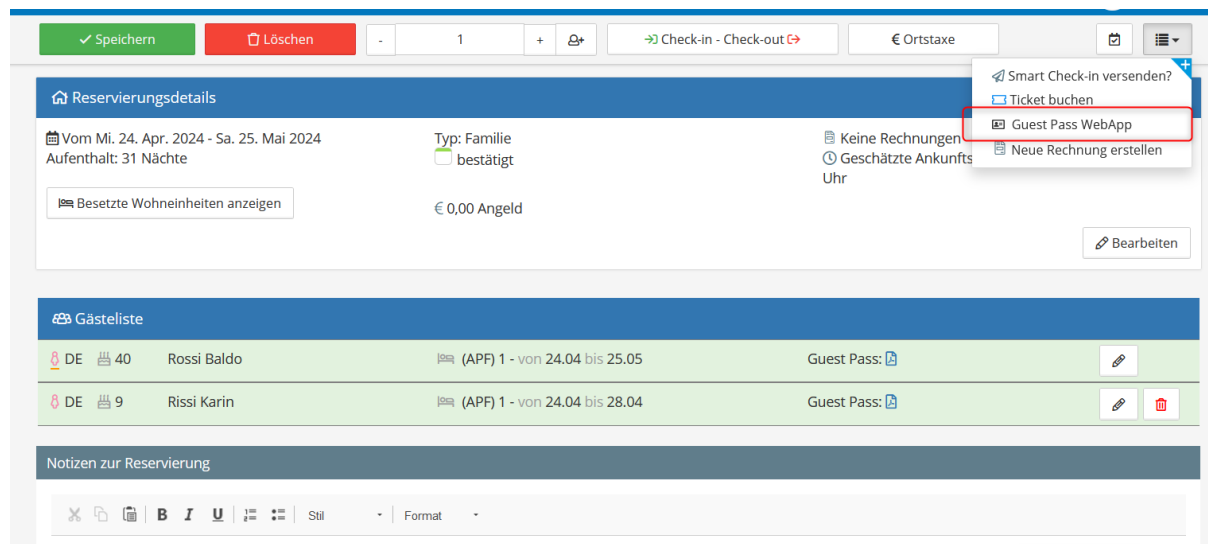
Speichern Löschen - 1 + Check-in - Check-out € Ortstaxe

Smart Check-in versenden?
Ticket buchen
Guest Pass WebApp
Neue Rechnung erstellen

Reservierungsdetails

Vom Mi. 24. Apr. 2024 - Sa. 25. Mai 2024
Aufenthalt: 31 Nächte

Besetzte Wohneinheiten anzeigen

Typ: Familie
bestätigt

€ 0,00 Angeld

Keine Rechnungen
Geschätzte Ankunfts
Uhr

Bearbeiten

Gästeliste

| | | | | |
|---|---|---|---|---|
| DE 40 | Rossi Baldo | (APF) 1 - von 24.04 bis 25.05 | Guest Pass: | |
| DE 9 | Rissi Karin | (APF) 1 - von 24.04 bis 28.04 | Guest Pass: | |

Notizen zur Reservierung

B I U Stil Format